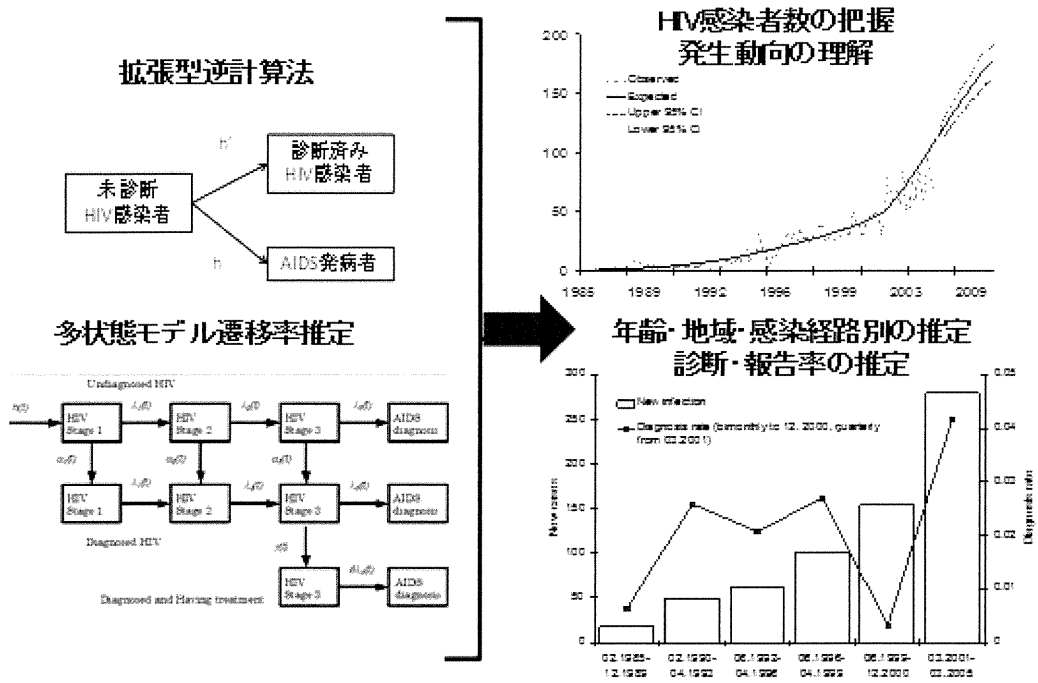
拡張型逆計算法

h'

診断済み HIV感染者

未診断 HIV感染者

h

AIDS発病者

多状態モデル遷移率推定

Undiagnosed HIV

h(t)

HIV Stage 1

$\lambda_1(t)$

HIV Stage 2

$\lambda_2(t)$

HIV Stage 3

$\lambda_3(t)$

AIDS diagnosis

$\alpha_1(t)$

$\alpha_2(t)$

$\alpha_3(t)$

HIV Stage 1

$\lambda_1(t)$

HIV Stage 2

$\lambda_2(t)$

HIV Stage 3

$\lambda_3(t)$

AIDS diagnosis

Diagnosed HIV

$\gamma(t)$

HIV Stage 3

$\delta\lambda_3(t)$

AIDS diagnosis

Diagnosed and Having treatment

HIV感染者数の把握
発生動向の理解

200
150
100
50
0

Observed
Expected
Upper 95% CI
Lower 95% CI

1985 1989 1992 1996 1999 2003 2009

年齢・地域・感染経路別の推定
診断・報告率の推定

300
250
200
150
100
50
0

New infection
Diagnosis rate (bimonthly to 12.2000, quarterly from 03.2001)

New infections

Diagnosis rate

0.05
0.04
0.03
0.02
0.01
0

02.1985-12.1989
02.1990-04.1993
06.1993-04.1996
06.1996-04.1999
06.1999-12.2000
03.2001-03.2005